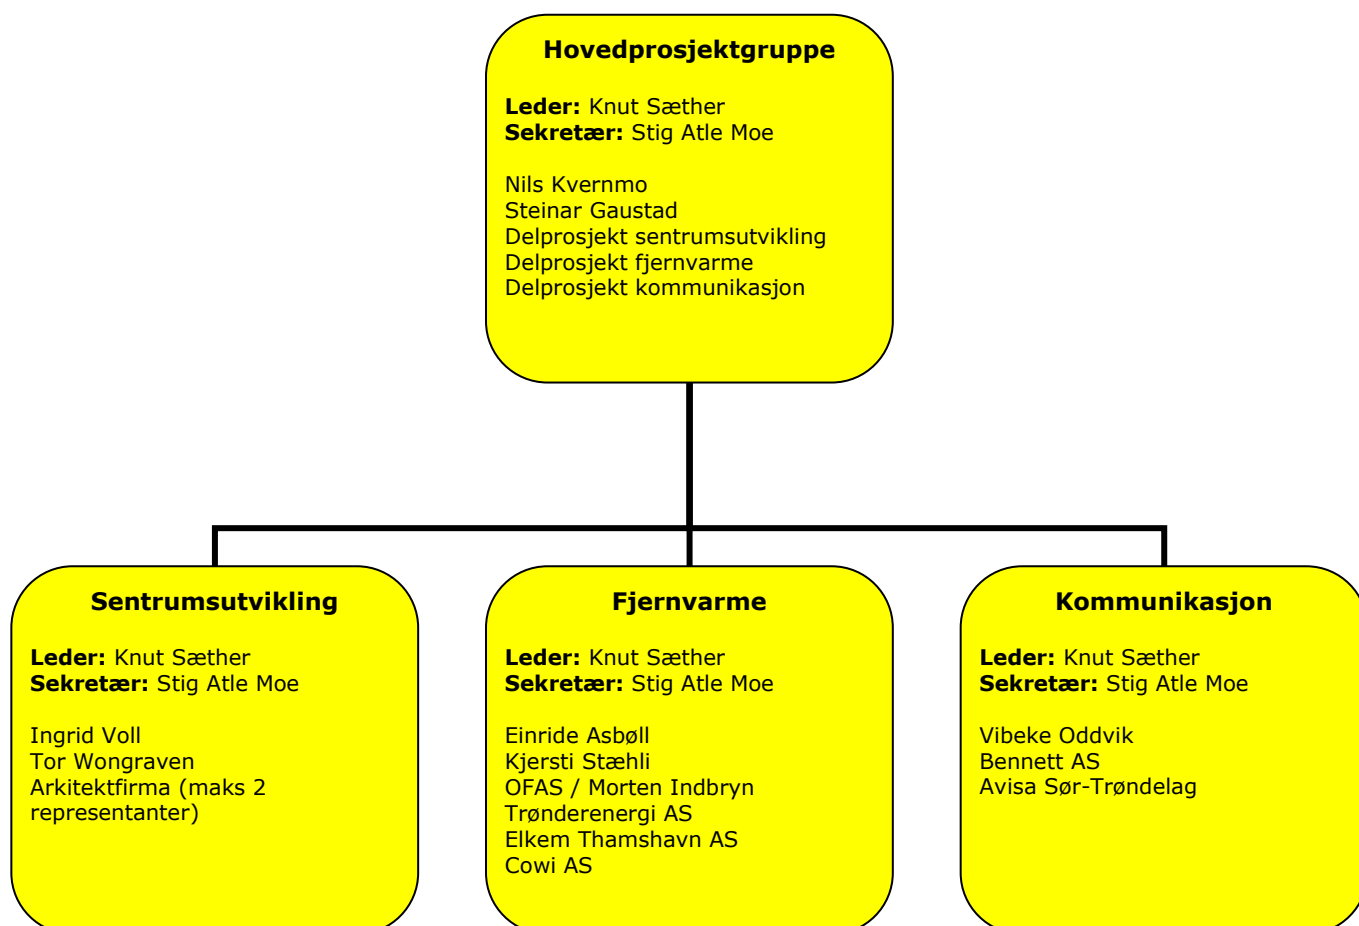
**Hovedprosjektgruppe**

**Leder:** Knut Sæther
**Sekretær:** Stig Atle Moe

Nils Kvernmo
Steinar Gaustad
Delprosjekt sentrumsutvikling
Delprosjekt fjernvarme
Delprosjekt kommunikasjon

**Sentrumsutvikling**

**Leder:** Knut Sæther
**Sekretær:** Stig Atle Moe

Ingrid Voll
Tor Wongraven
Arkitektfirma (maks 2 representanter)

**Fjernvarme**

**Leder:** Knut Sæther
**Sekretær:** Stig Atle Moe

Einride Asbøll
Kjersti Stæhli
OFAS / Morten Indbryn
Trønderenergi AS
Elkem Thamshavn AS
Cowi AS

**Kommunikasjon**

**Leder:** Knut Sæther
**Sekretær:** Stig Atle Moe

Vibeke Oddvik
Bennett AS
Avisa Sør-Trøndelag